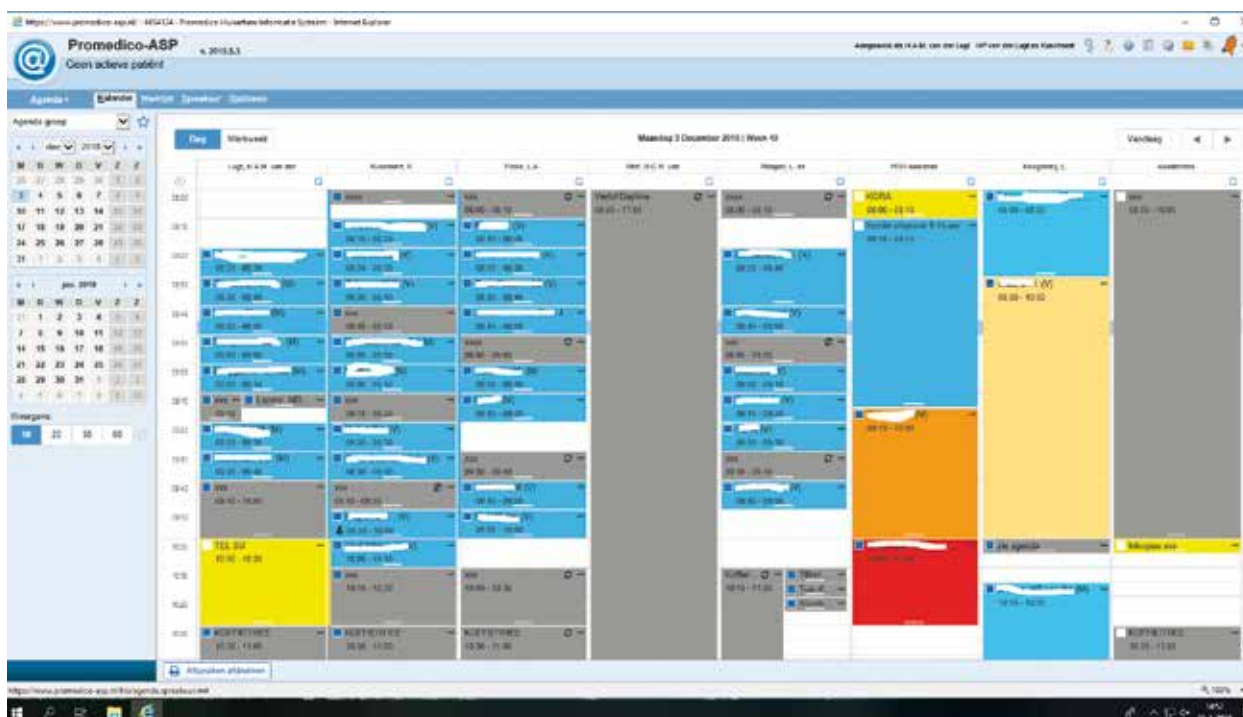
https://www.promedico-asp.nl/ - Promedico Huisartsen Informatie Systeem - Internet Explorer

Promedico-ASP
Geen actieve patiënt

Agenda
Kalender
Werklijst
Spreekuur
Opties

Agenda groep

dec 2018

| M | D | W | D | V | Z | Z |
|---|---|---|---|---|---|---|
| 26 | 27 | 28 | 29 | 30 | 1 | 2 |
| 3 | 4 | 5 | 6 | 7 | 8 | 9 |
| 10 | 11 | 12 | 13 | 14 | 15 | 16 |
| 17 | 18 | 19 | 20 | 21 | 22 | 23 |
| 24 | 25 | 26 | 27 | 28 | 29 | 30 |
| 31 | 1 | 2 | 3 | 4 | 5 | 6 |

jan. 2019

| M | D | W | D | V | Z | Z |
|---|---|---|---|---|---|---|
| 31 | 1 | 2 | 3 | 4 | 5 | 6 |
| 7 | 8 | 9 | 10 | 11 | 12 | 13 |
| 14 | 15 | 16 | 17 | 18 | 19 | 20 |
| 21 | 22 | 23 | 24 | 25 | 26 | 27 |
| 28 | 29 | 30 | 31 | 1 | 2 | 3 |
| 4 | 5 | 6 | 7 | 8 | 9 | 10 |

Weergave
10 20 30 60

Dag
Werkweek

Maandag 3 December 2018 | Week 49

Vandaag

KORA
08:00 - 13:15

TEL DIA
10:00 - 10:30

Afspraken afdrukken

Koffie

Tillen

KOFFIE/THEE

KOFFIE/THEE

KOFFIE/THEE

KOFFIE/THEE

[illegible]